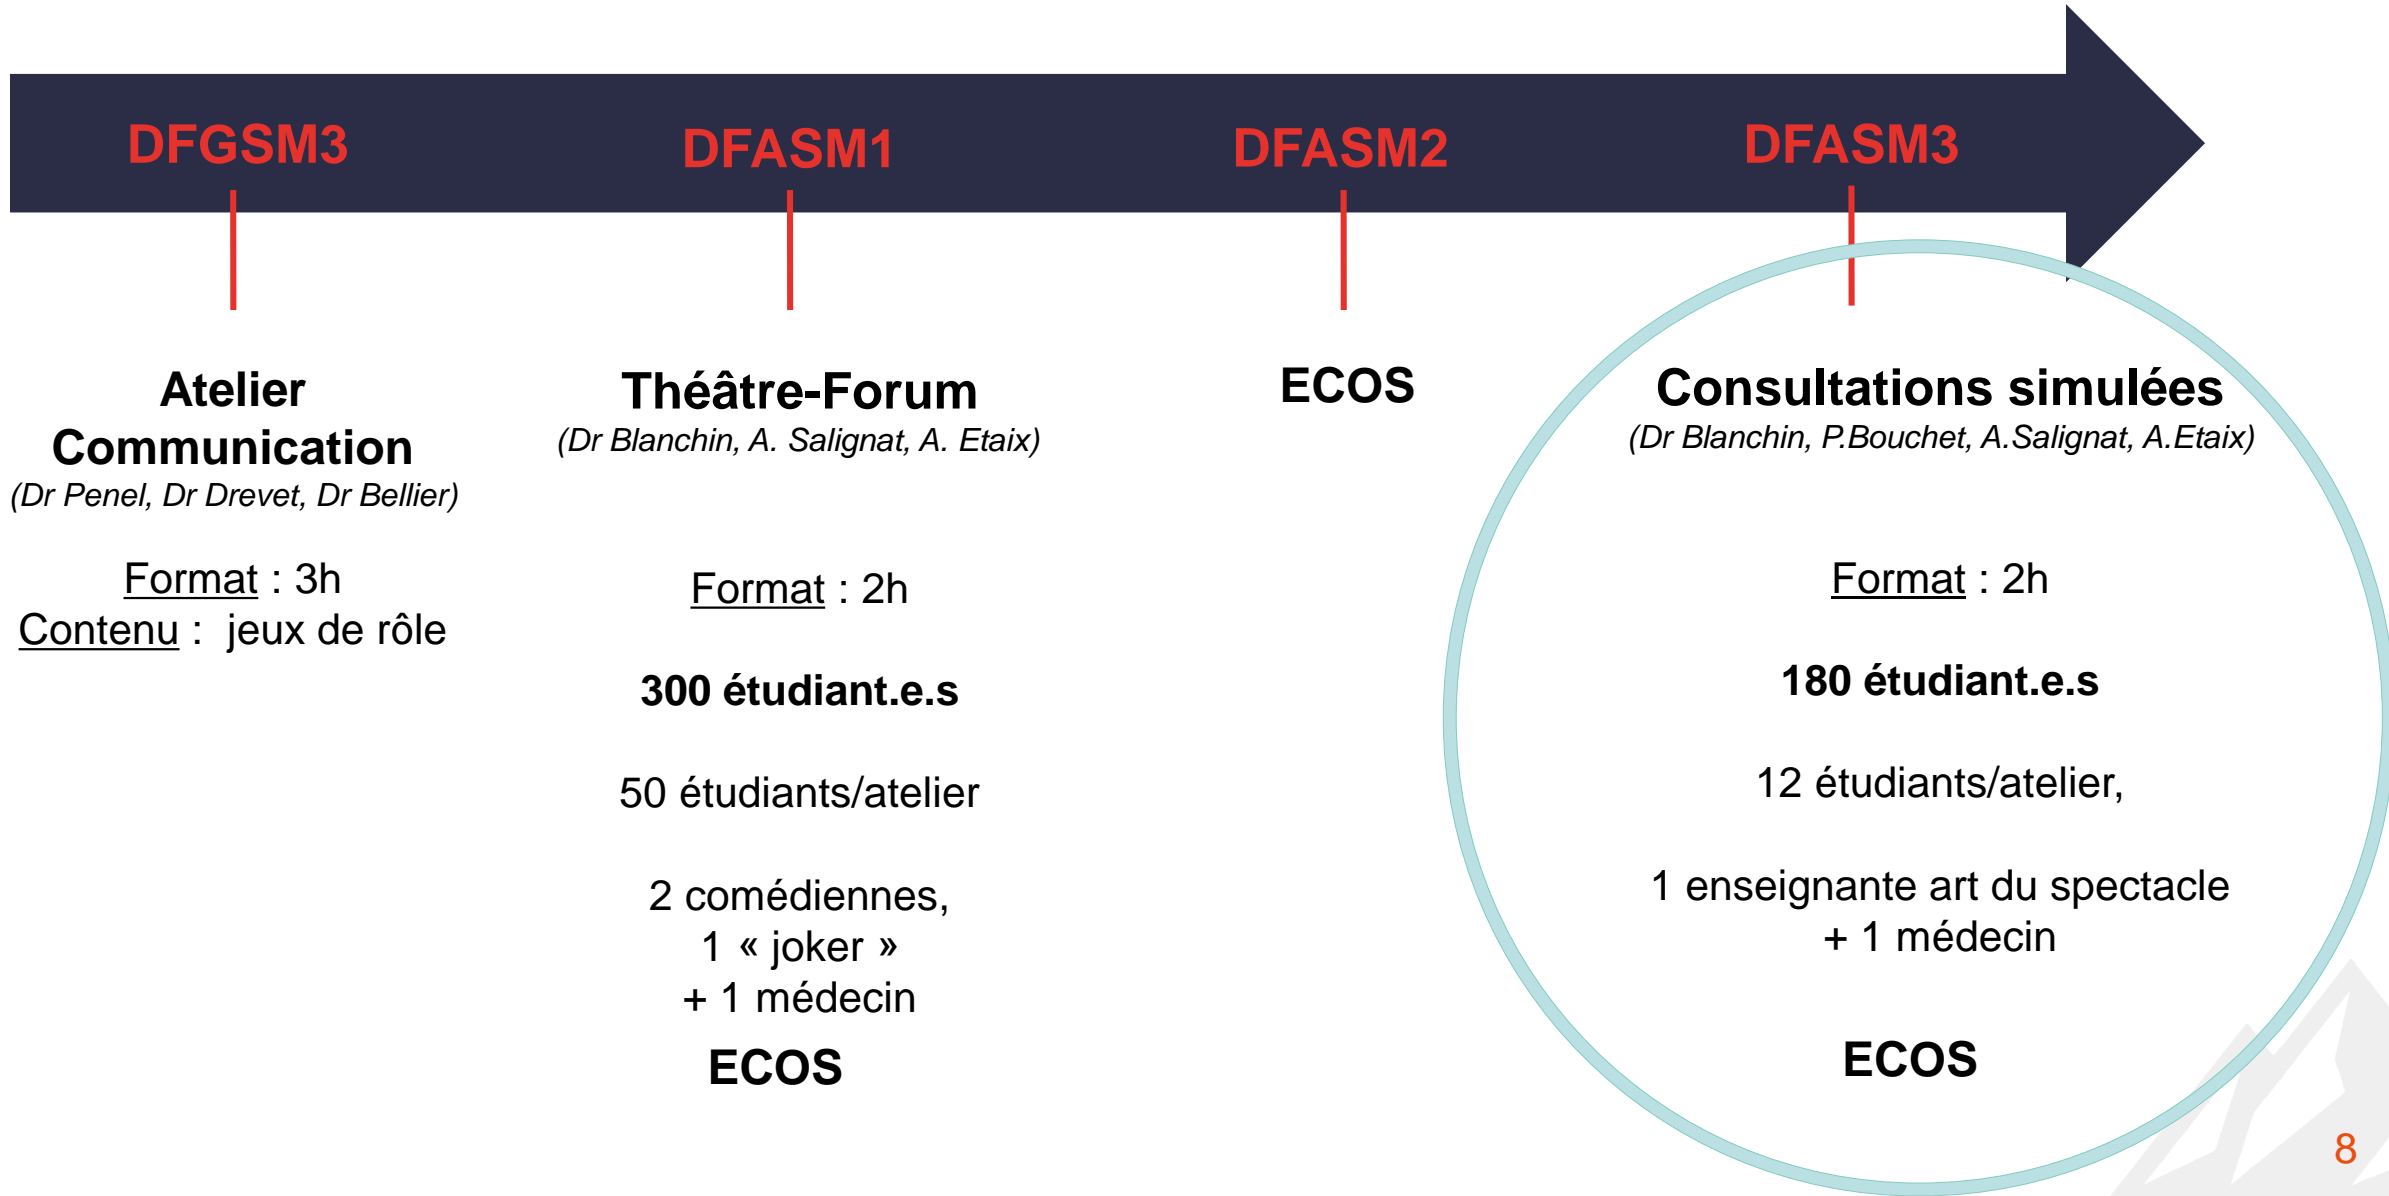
DFGSM3

DFASM1

DFASM2

DFASM3

Atelier Communication
(Dr Penel, Dr Drevet, Dr Bellier)

Format : 3h
Contenu : jeux de rôle

Théâtre-Forum
(Dr Blanchin, A. Salignat, A. Etaix)

Format : 2h

300 étudiant.e.s

50 étudiants/atelier

2 comédiennes,
1 « joker »
+ 1 médecin

ECOS

ECOS

Consultations simulées
(Dr Blanchin, P.Bouchet, A.Salignat, A.Etaix)

Format : 2h

180 étudiant.e.s

12 étudiants/atelier,

1 enseignante art du spectacle
+ 1 médecin

ECOS

8